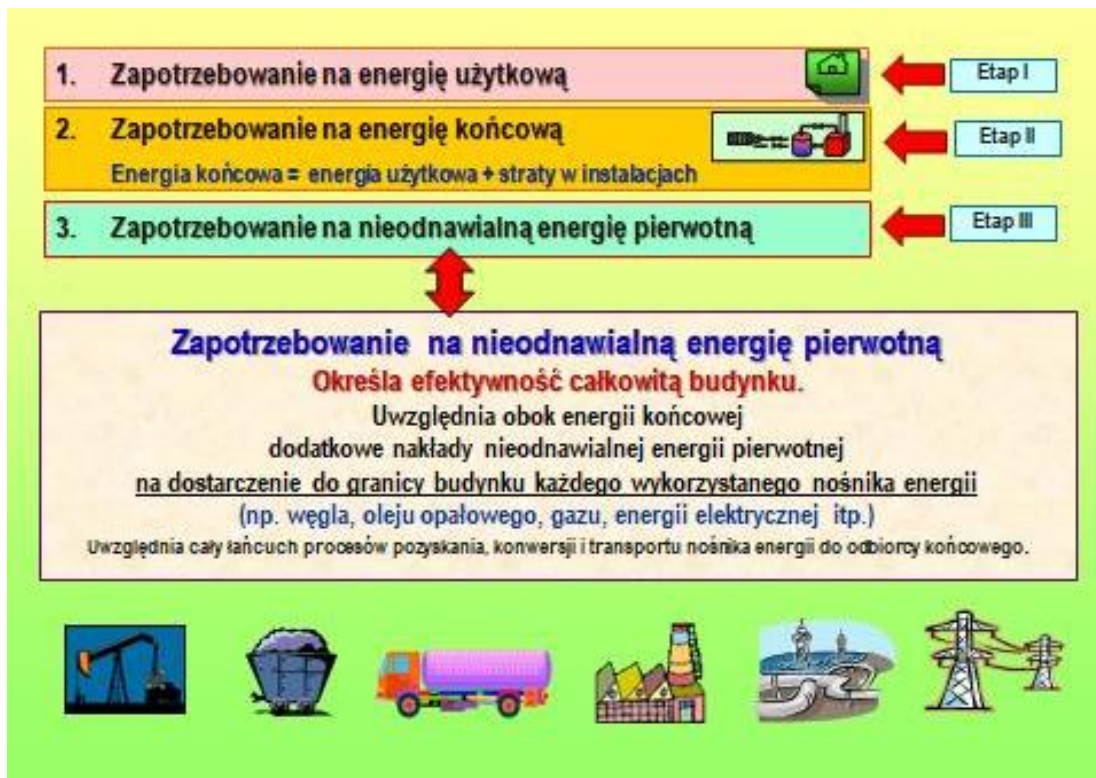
1. Zapotrzebowanie na energię użytkową

Etap I

2. Zapotrzebowanie na energię końcową

Energia końcowa = energia użytkowa + straty w instalacjach

Etap II

3. Zapotrzebowanie na nieodnawialną energię pierwotną

Etap III

Zapotrzebowanie na nieodnawialną energię pierwotną

Określa efektywność całkowitą budynku.

Uwzględnia obok energii końcowej dodatkowe nakłady nieodnawialnej energii pierwotnej na dostarczenie do granicy budynku każdego wykorzystanego nośnika energii

(np. węgla, oleju opałowego, gazu, energii elektrycznej itp.)

Uwzględnia cały łańcuch procesów pozyskania, konwersji i transportu nośnika energii do odbiorcy końcowego.